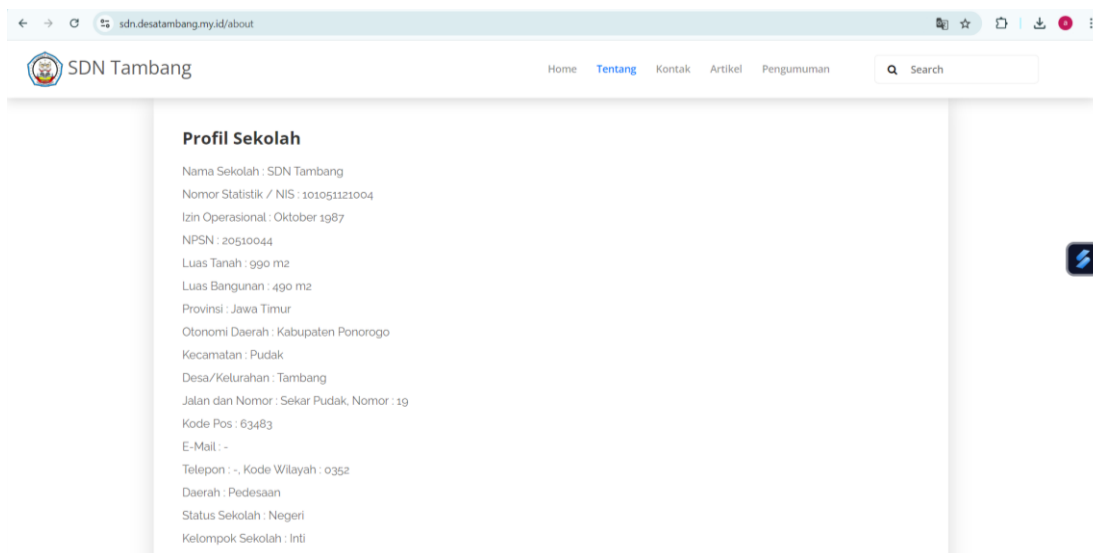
sdn.desatambang.my.id/about

SDN Tambang

Home Tentang Kontak Artikel Pengumuman

Search

Profil Sekolah

Nama Sekolah : SDN Tambang

Nomor Statistik / NIS : 101051121004

Izin Operasional : Oktober 1987

NPSN : 20510044

Luas Tanah : 990 m2

Luas Bangunan : 490 m2

Provinsi : Jawa Timur

Otonomi Daerah : Kabupaten Ponorogo

Kecamatan : Pudak

Desa/Kelurahan : Tambang

Jalan dan Nomor : Sekar Pudak, Nomor : 19

Kode Pos : 63483

E-Mail : -

Telepon : -, Kode Wilayah : 0352

Daerah : Pedesaan

Status Sekolah : Negeri

Kelompok Sekolah : Inti